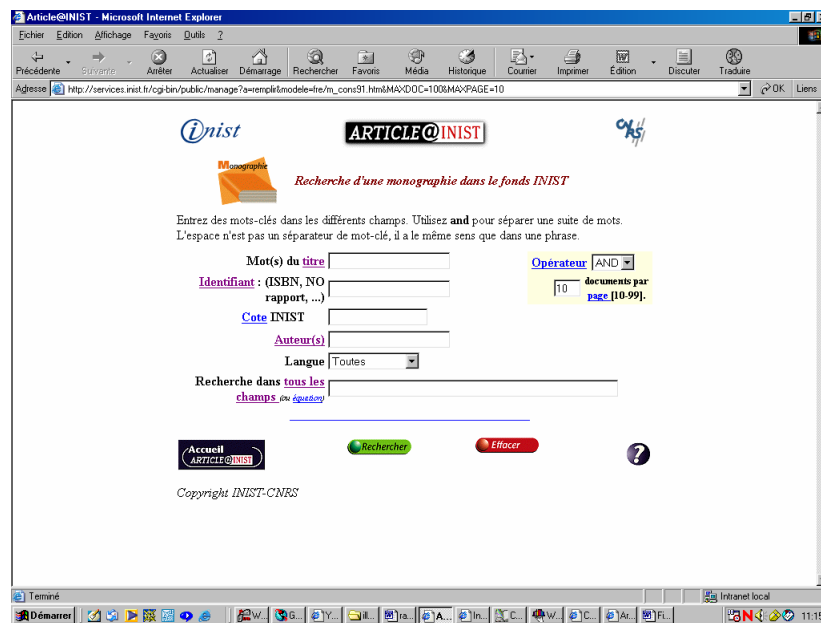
Article@INIST - Microsoft Internet Explorer

Fichier Edition Affichage Favoris Outils ?

Précédente Suivante Arrêter Actualiser Démarrage Rechercher Favoris Média Historique Courrier Imprimer Édition Discuter Traduire

Adresse http://services.inist.fr/cgi-bin/public/manage?a=remplir&modele=fre/m_cons91.htm&MAXDOC=100&MAXPAGE=10 OK Liens

inist ARTICLE@INIST cnrs

Monographie

Recherche d'une monographie dans le fonds INIST

Entrez des mots-clés dans les différents champs. Utilisez **and** pour séparer une suite de mots. L'espace n'est pas un séparateur de mot-clé, il a le même sens que dans une phrase.

Mot(s) du titre

Identifiant : (ISBN, NO rapport, ...)

Cote INIST

Auteur(s)

Langue Toutes

Recherche dans tous les champs (ou équation)

Opérateur AND

10 documents par page [10-99].

Accueil ARTICLE@INIST

Rechercher

Effacer

?

Copyright INIST-CNRS

Terminé

Intranet local

Démarrer W... G... Y... ill... ra... A... In... C... W... C... Ar... Fi... 11:15